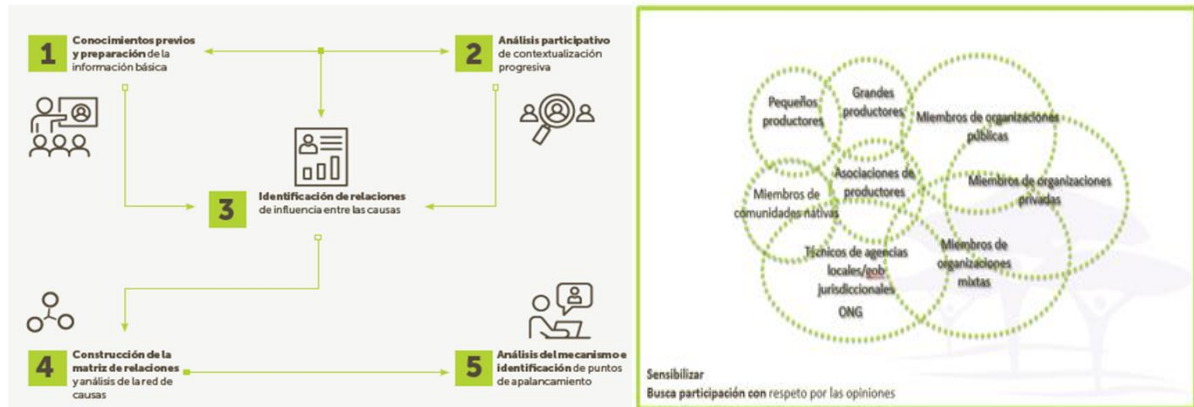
1 **Conocimientos previos y preparación** de la información básica

2 **Análisis participativo** de contextualización progresiva

3 **Identificación de relaciones** de influencia entre las causas

4 **Construcción de la matriz de relaciones** y análisis de la red de causas

5 **Análisis del mecanismo e identificación** de puntos de apalancamiento

Pequeños productores

Grandes productores

Miembros de organizaciones públicas

Asociaciones de productores

Miembros de comunidades nativas

Miembros de organizaciones privadas

Técnicos de agencias locales/gob jurisdiccionales

Miembros de organizaciones mixtas

ONG

Sensibilizar
Busca participación con respeto por las opiniones